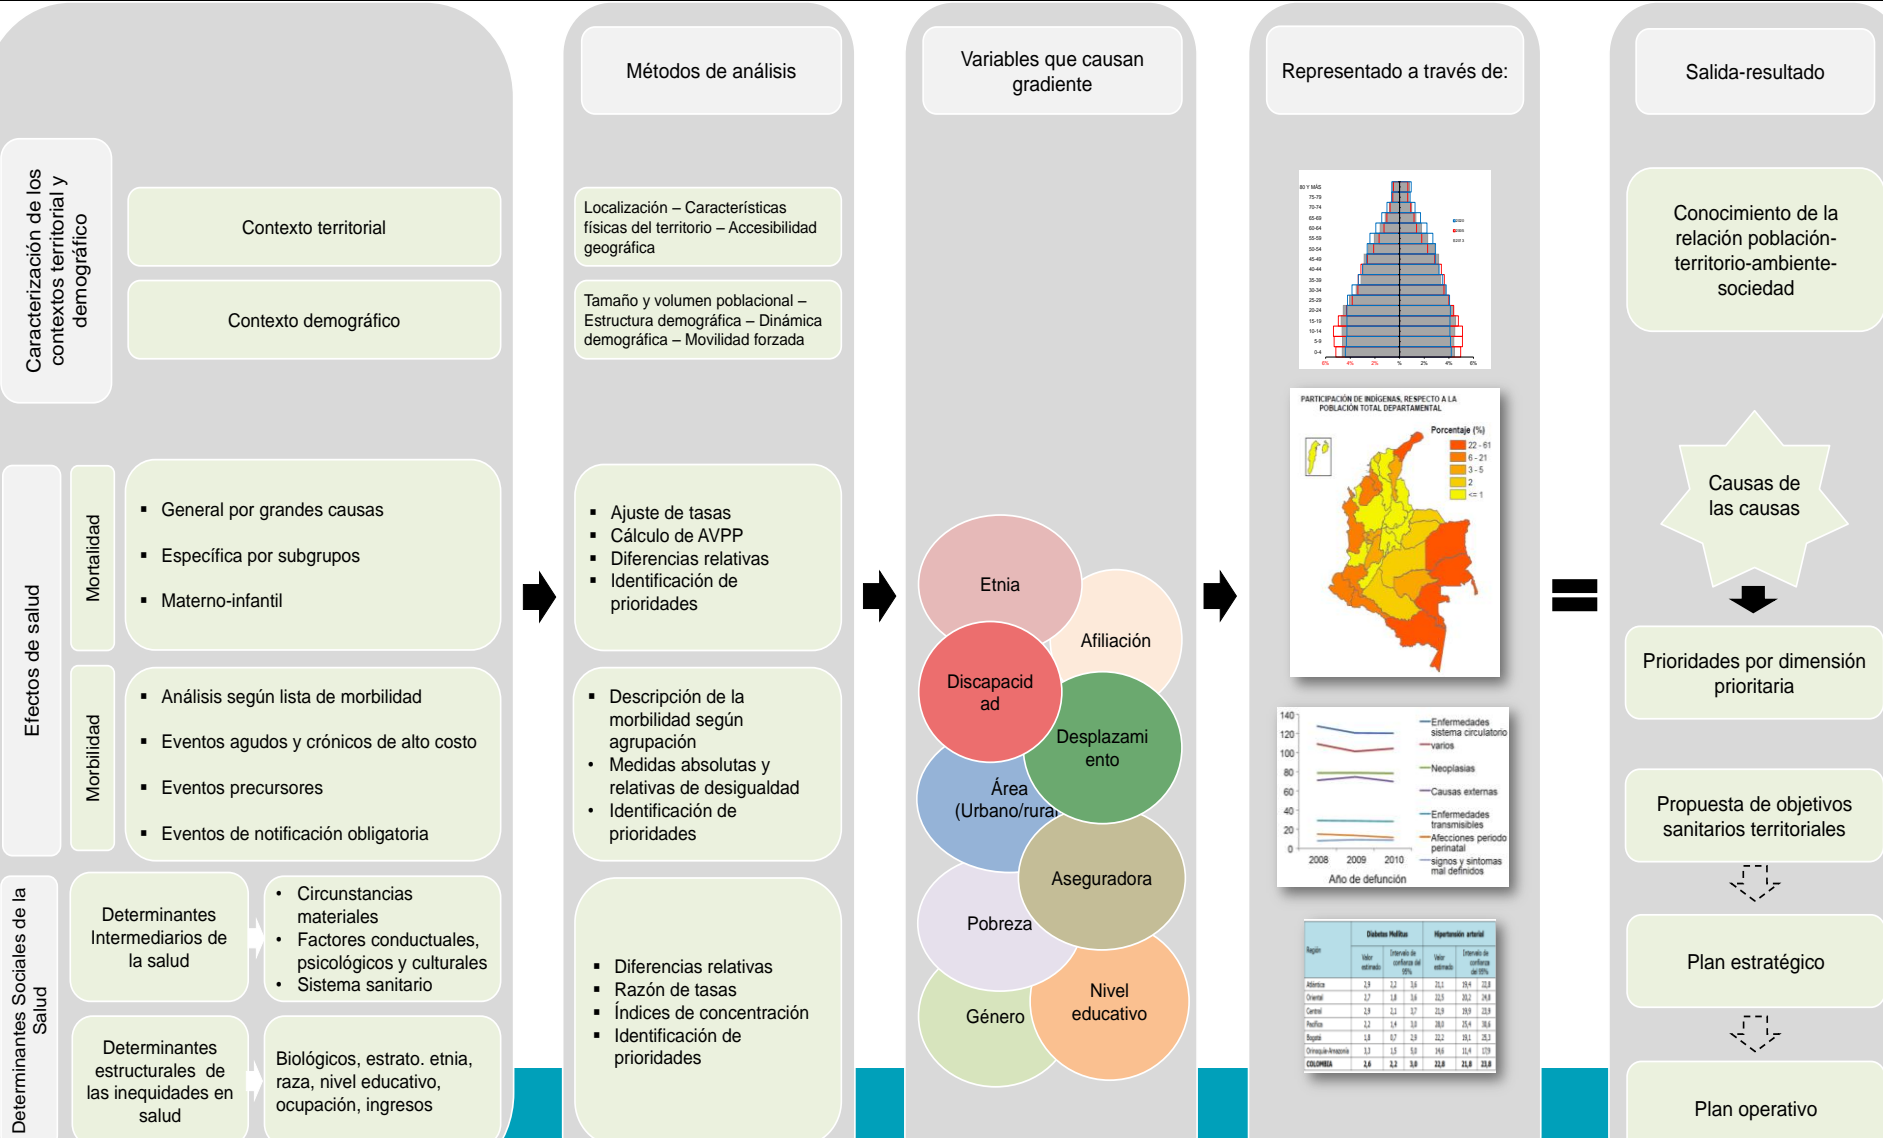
Caracterización de los contextos territorial y demográfico

Contexto territorial

Contexto demográfico

Efectos de salud

Mortalidad

- General por grandes causas
- Específica por subgrupos
- Materno-infantil

Morbilidad

- Análisis según lista de morbilidad
- Eventos agudos y crónicos de alto costo
- Eventos precursores
- Eventos de notificación obligatoria

Determinantes Sociales de la Salud

Determinantes Intermediarios de la salud

- Circunstancias materiales
- Factores conductuales, psicológicos y culturales
- Sistema sanitario

Determinantes estructurales de las inequidades en salud

Biológicos, estrato. etnia, raza, nivel educativo, ocupación, ingresos

Métodos de análisis

Localización – Características físicas del territorio – Accesibilidad geográfica

Tamaño y volumen poblacional – Estructura demográfica – Dinámica demográfica – Movilidad forzada

- Ajuste de tasas
- Cálculo de AVPP
- Diferencias relativas
- Identificación de prioridades

- Descripción de la morbilidad según agrupación
- Medidas absolutas y relativas de desigualdad
- Identificación de prioridades

- Diferencias relativas
- Razón de tasas
- Índices de concentración
- Identificación de prioridades

Variables que causan gradiente

Etnia
Afiliación
Discapacidad
Desplazamiento
Área (Urbano/rural)
Aseguradora
Pobreza
Género
Nivel educativo

Representado a través de:

PARTICIPACIÓN DE INDÍGENAS, RESPECTO A LA POBLACIÓN TOTAL DEPARTAMENTAL
Porcentaje (%)
22 - 61
6 - 21
3 - 5
2
<= 1

140
120
100
80
60
40
20
0
2008 2009 2010
Año de defunción
Enfermedades sistema circulatorio
varios
Neoplasias
Causas externas
Enfermedades transmisibles
Afecciones periodo perinatal
signos y síntomas mal definidos

Salida-resultado

Conocimiento de la relación población-territorio-ambiente-sociedad

Causas de las causas

Prioridades por dimensión prioritaria

Propuesta de objetivos sanitarios territoriales

Plan estratégico

Plan operativo